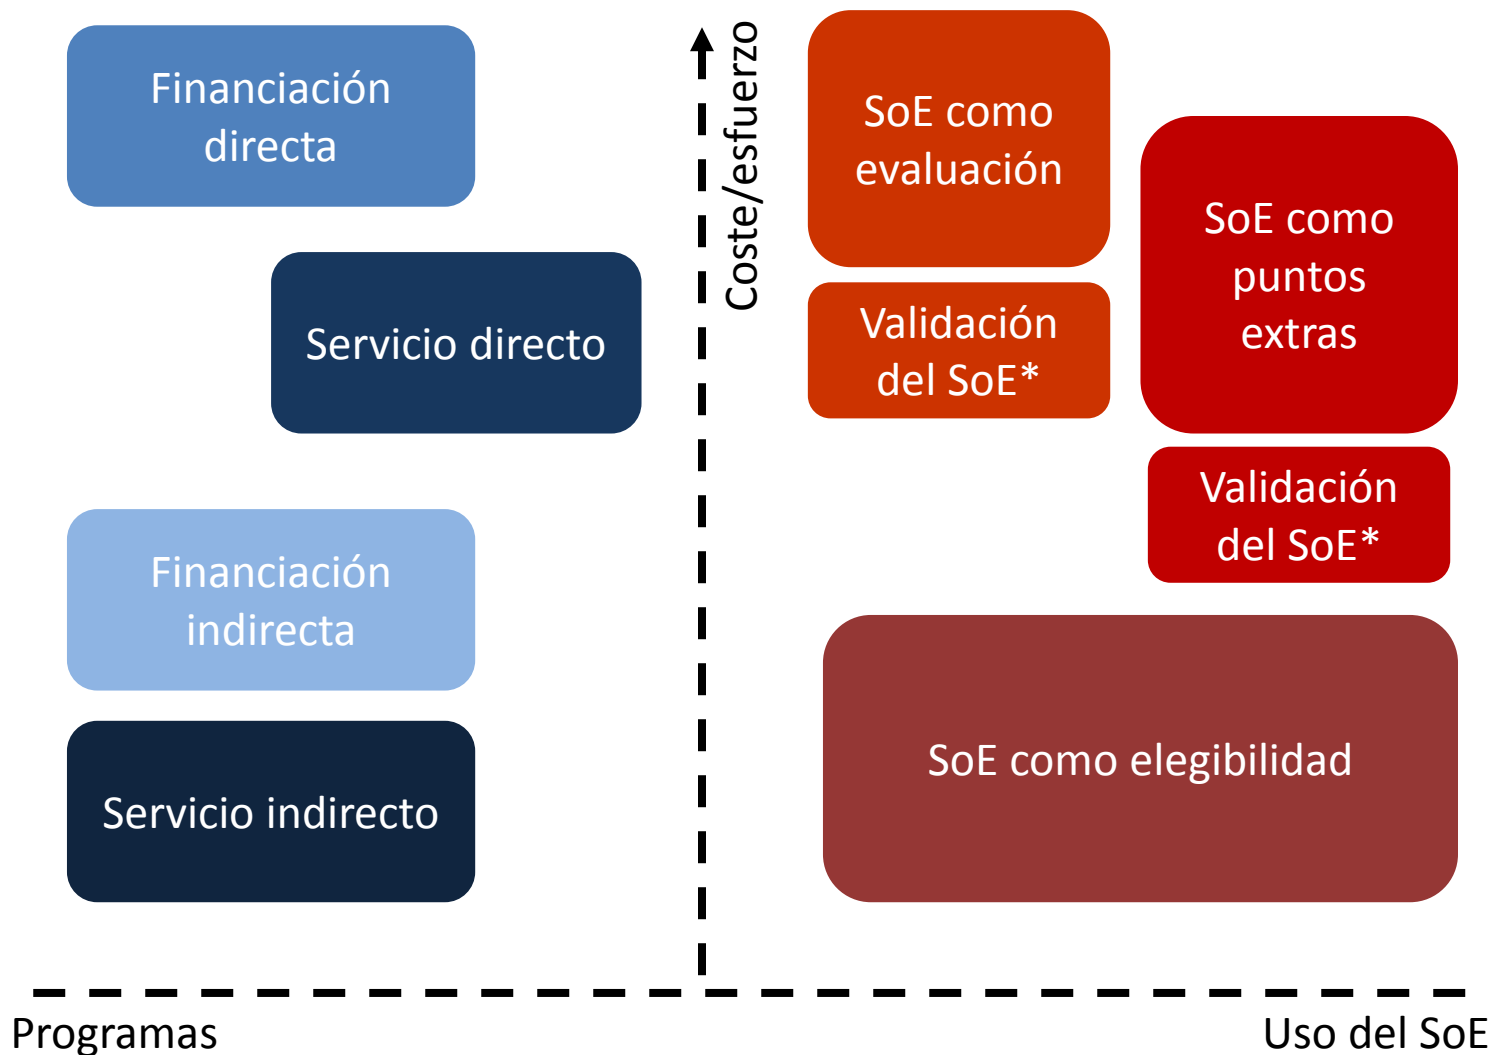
Financiación directa

Servicio directo

Financiación indirecta

Servicio indirecto

Coste/esfuerzo

SoE como evaluación

Validación del SoE*

SoE como puntos extras

Validación del SoE*

SoE como elegibilidad

Programas

Uso del SoE